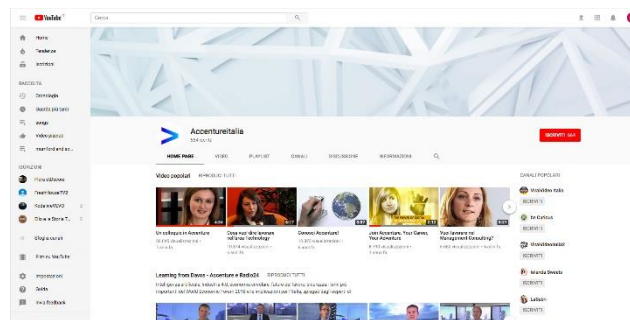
YouTube IT

Cerca

Home

Tendenze

Iscrizioni

RACCOLTA

Cronologia

Guarda più tardi

Video piaciuti

ISCRIZIONI

Sfoglia canali

Film su YouTube

Impostazioni

Guida

Invia feedback

Accentureitalia

324 iscritti

ISCRIVITI 324

HOME PAGE

VIDEO

PLAYLIST

CANALI

DISCUSSIONE

INFORMAZIONI

Video popolari

RIPRODUCI TUTTI

Un colloquio in Accenture

Cosa vuol dire lavorare nell'area Technology

Diventa Accenture!

Join Accenture. Your Career, Your Adventure

Join Accenture. Your Career, Your Adventure

Vuoi lavorare nel Management Consulting?

Learning from Davos - Accenture e Radio24

RIPRODUCI TUTTI

CANALI POPOLARI

ISCRIVITI

ISCRIVITI

ISCRIVITI

ISCRIVITI

ISCRIVITI